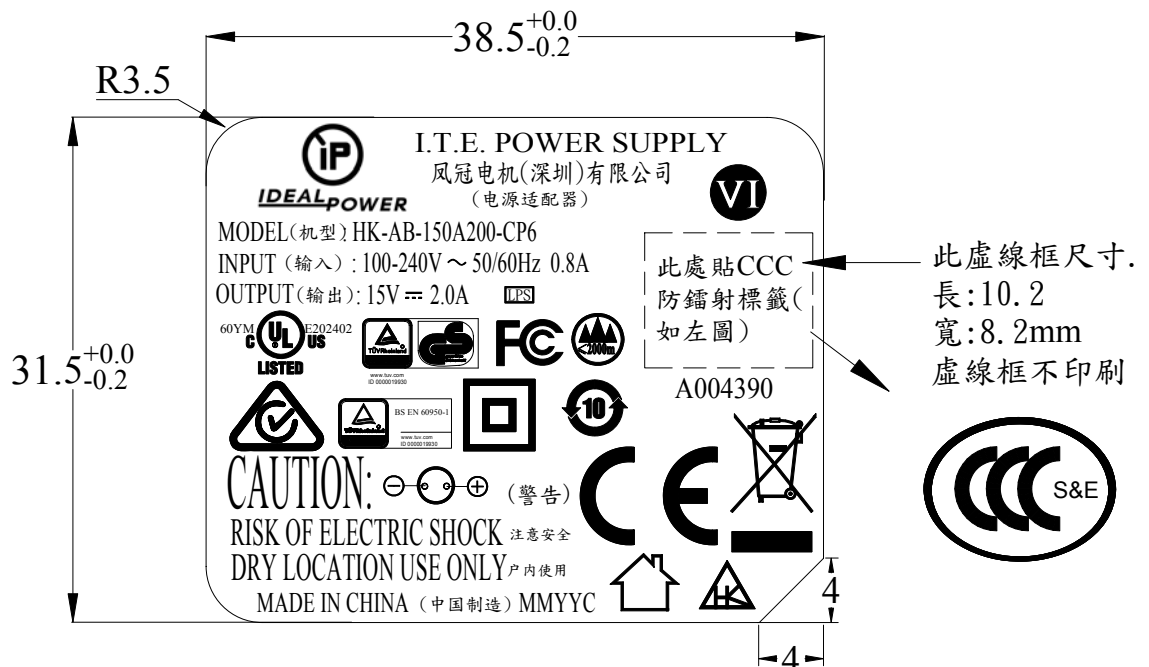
$38.5^{+0.0}_{-0.2}$

R3.5

IP
IDEAL POWER

I.T.E. POWER SUPPLY
风冠电机(深圳)有限公司
(电源适配器)

VI

MODEL(机型) HK-AB-150A200-CP6
INPUT(输入): 100-240V ~ 50/60Hz 0.8A
OUTPUT(输出): 15V ⎓ 2.0A LPS

此處貼CCC
防鐳射標籤(
如左圖)

此虛線框尺寸.
長:10.2
寬:8.2mm
虛線框不印刷

$31.5^{+0.0}_{-0.2}$

60YM C UL US E202402
LISTED

www.tuv.com
ID 0000019930

FC

2000m

A004390

BS EN 60950-1
www.tuv.com
ID 0000019930

10

CCC S&E

CAUTION: (警告)
RISK OF ELECTRIC SHOCK 注意安全
DRY LOCATION USE ONLY 户内使用
MADE IN CHINA (中国制造) MMYYC

HK

4

4